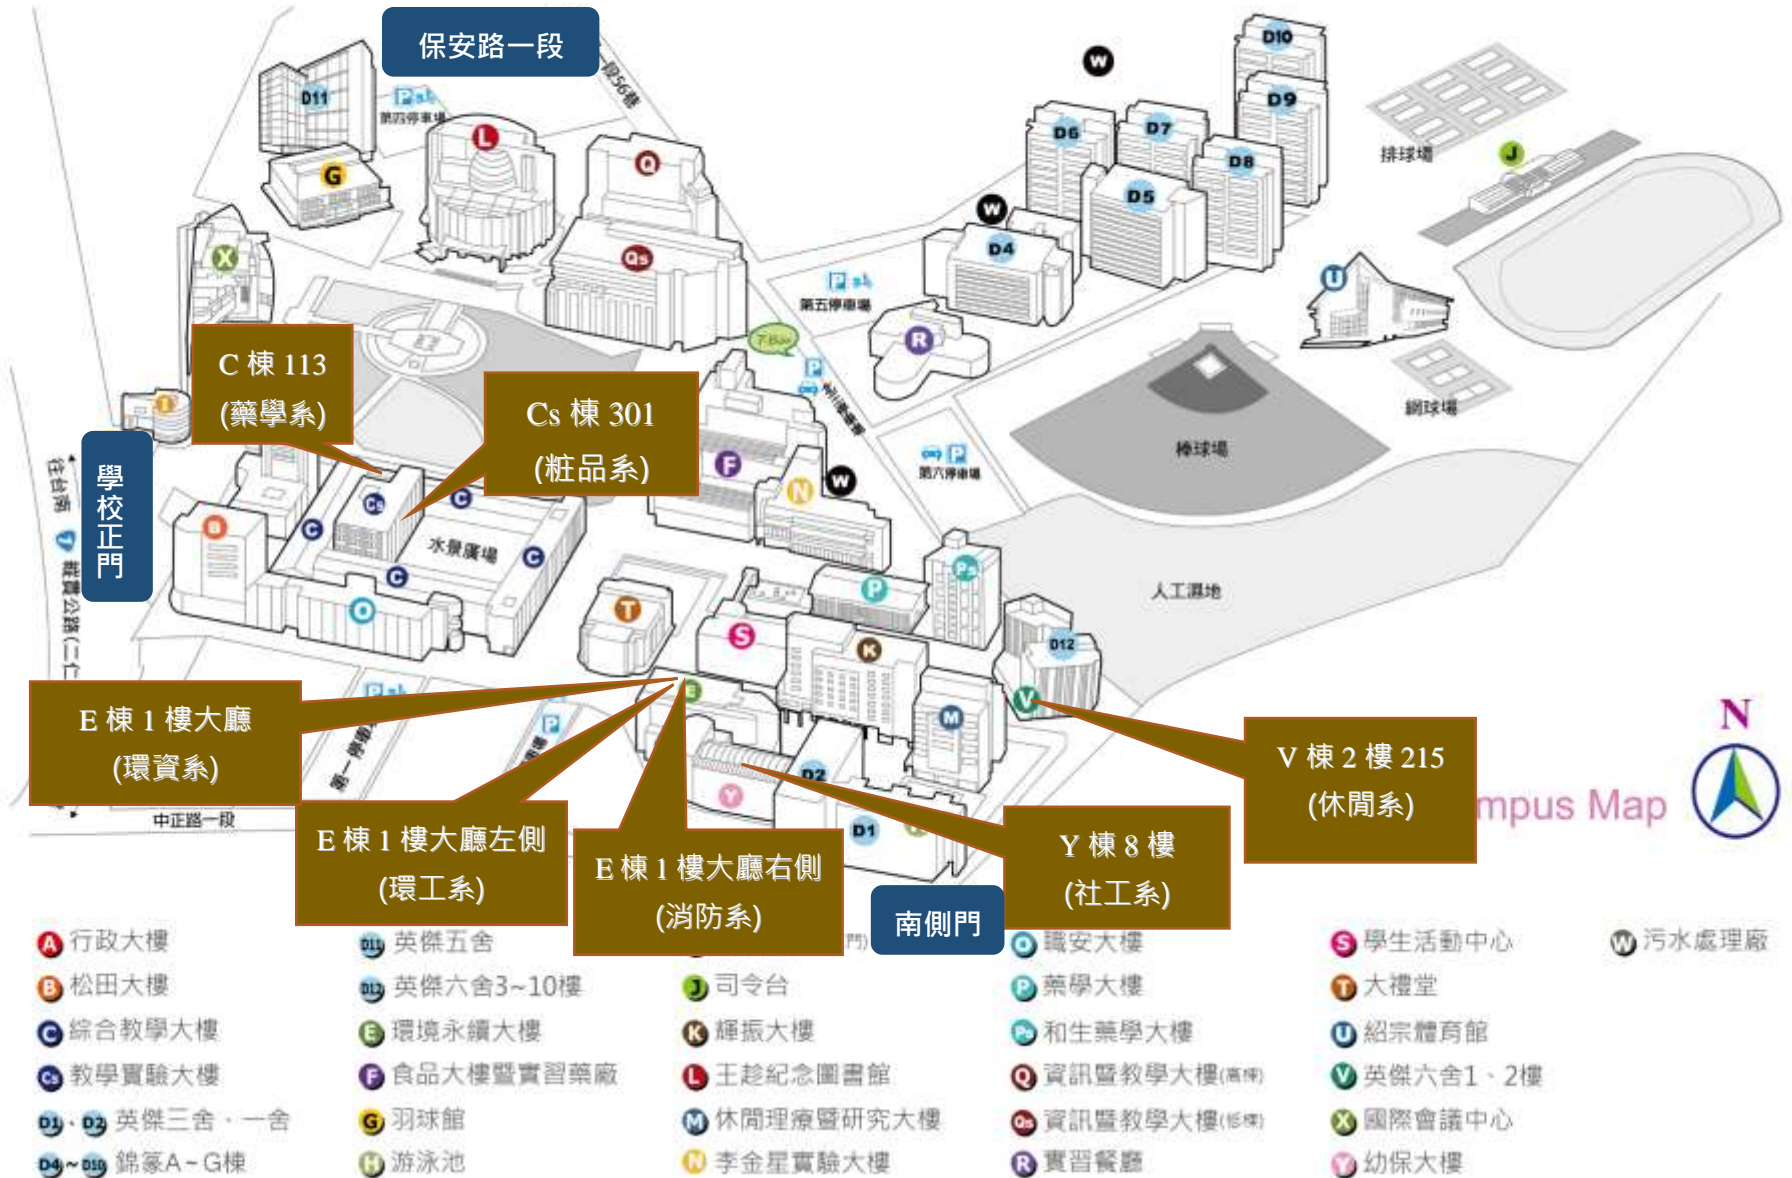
保安路一段

D11
第四停車場
L
Q
G
Qs
X
D10
D9
D6
D7
D8
D5
D4
W
W
排球場
J
U
第五停車場
R
網球場
棒球場
第六停車場
C 棟 113
(藥學系)
Cs 棟 301
(粧品系)
學校正門
往台南
中正路一段
B
C
Cs
C
C
水景廣場
C
O
F
N
W
Ps
P
人工濕地
T
S
K
D12
V
M
D2
D1
Y
E 棟 1 樓大廳
(環資系)
E 棟 1 樓大廳左側
(環工系)
E 棟 1 樓大廳右側
(消防系)
Y 棟 8 樓
(社工系)
V 棟 2 樓 215
(休閒系)
南側門
mpus Map
N

A 行政大樓
B 松田大樓
C 綜合教學大樓
Cs 教學實驗大樓
D1、D2 英傑三舍、一舍
D4~D10 錦簝A~G棟

D11 英傑五舍
D12 英傑六舍3~10樓
E 環境永續大樓
F 食品大樓暨實習藥廠
G 羽球館
H 游泳池

J 司令台
K 輝振大樓
L 王趁紀念圖書館
M 休閒理療暨研究大樓
N 李金星實驗大樓

O 職安大樓
P 藥學大樓
Ps 和生藥學大樓
Q 資訊暨教學大樓(高樓)
Qs 資訊暨教學大樓(低樓)
R 實習餐廳

S 學生活動中心
T 大禮堂
U 紹宗體育館
V 英傑六舍1、2樓
X 國際會議中心
Y 幼保大樓

W 污水處理廠